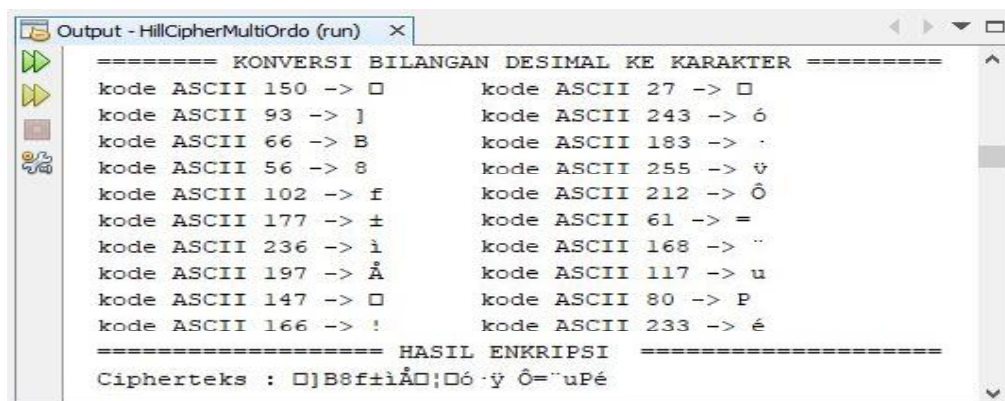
Output - HillCipherMultiOrdo (run) ×

======== KONVERSI BILANGAN DESIMAL KE KARAKTER =========
kode ASCII 150 -> □ kode ASCII 27 -> □
kode ASCII 93 -> ] kode ASCII 243 -> ó
kode ASCII 66 -> B kode ASCII 183 -> ·
kode ASCII 56 -> 8 kode ASCII 255 -> ÿ
kode ASCII 102 -> f kode ASCII 212 -> Ô
kode ASCII 177 -> ± kode ASCII 61 -> =
kode ASCII 236 -> ì kode ASCII 168 -> ¨
kode ASCII 197 -> Å kode ASCII 117 -> u
kode ASCII 147 -> □ kode ASCII 80 -> P
kode ASCII 166 -> ¦ kode ASCII 233 -> é
=================== HASIL ENKRIPSI ====================
Cipherteks : □]B8f±ìÅ□¦□ó·ÿ Ô=¨uPé